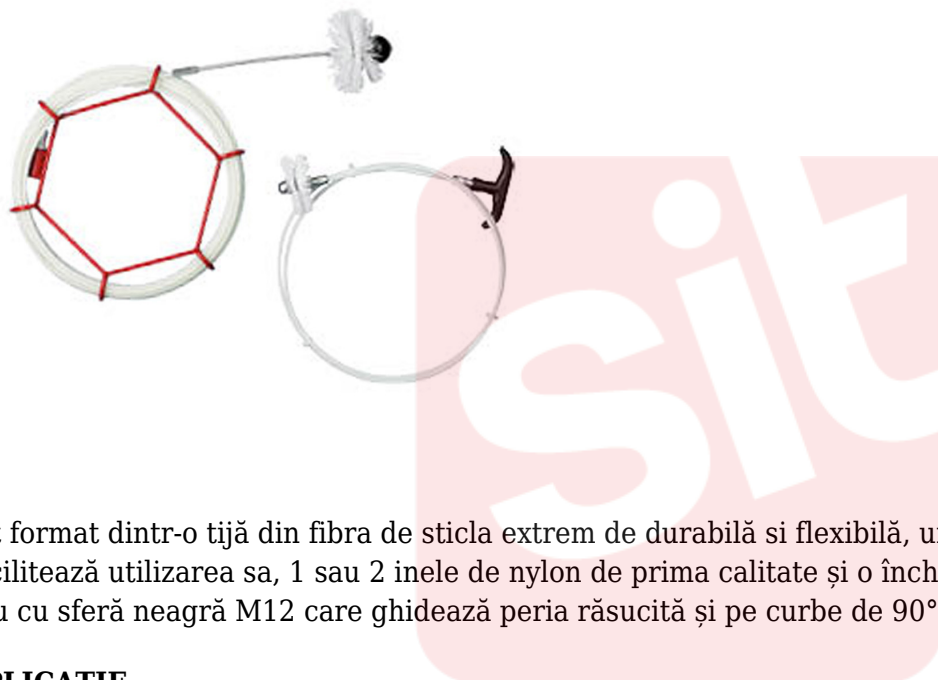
format dintr-o tijă din fibra de sticla extrem de durabilă si flexibilă, u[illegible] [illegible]ilitează utilizarea sa, 1 sau 2 inele de nylon de prima calitate și o înch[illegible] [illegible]u cu sferă neagră M12 care ghidează peria răsucită și pe curbe de 90°

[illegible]LICATIE